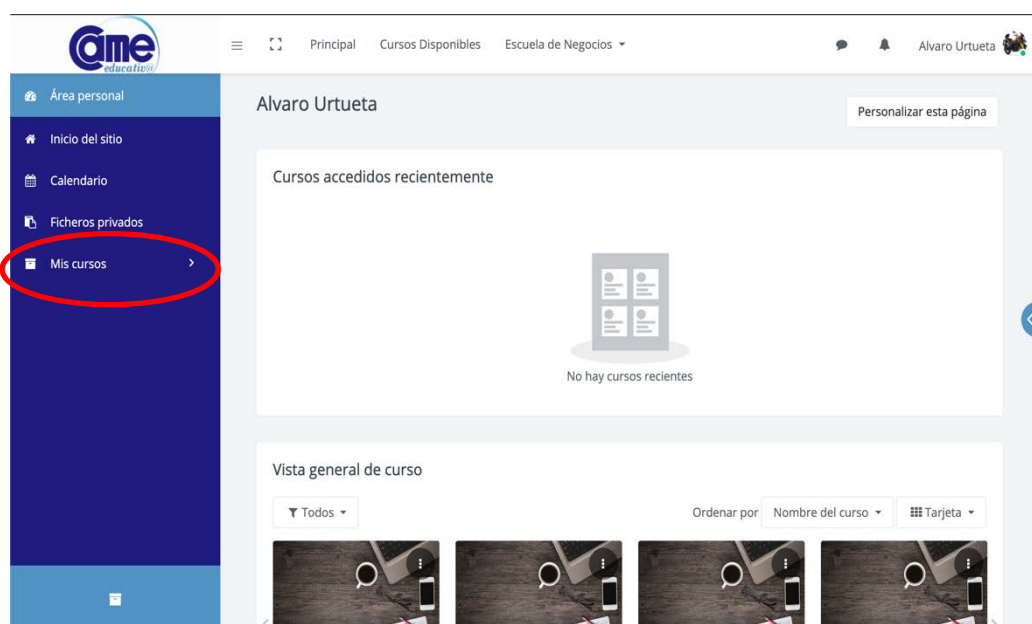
Came educativa

Principal Cursos Disponibles Escuela de Negocios

Alvaro Urtueta

Área personal

Inicio del sitio

Calendario

Ficheros privados

Mis cursos

Alvaro Urtueta

Personalizar esta página

Cursos accedidos recientemente

No hay cursos recientes

Vista general de curso

Todos

Ordenar por Nombre del curso

Tarjeta